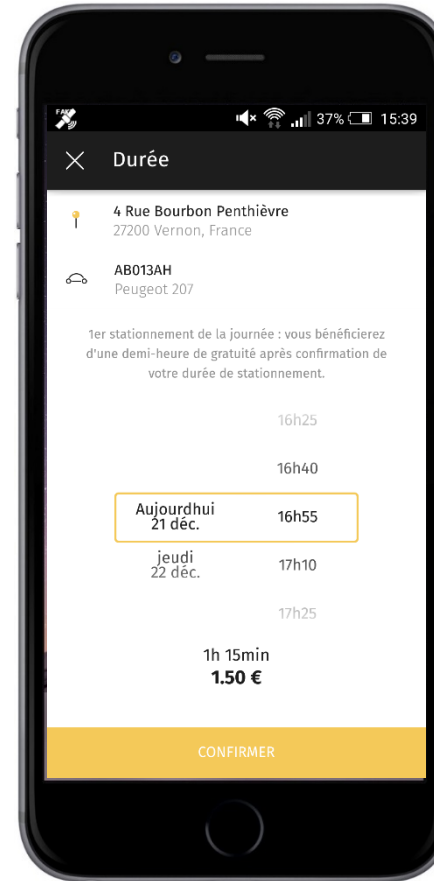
FAKE

37% 15:39

Durée

4 Rue Bourbon Penthièvre
27200 Vernon, France

AB013AH
Peugeot 207

1er stationnement de la journée : vous bénéficierez d'une demi-heure de gratuité après confirmation de votre durée de stationnement.

16h25

16h40

Aujourdhui
21 déc.

16h55

jeudi
22 déc.

17h10

17h25

1h 15min
1.50 €

CONFIRMER